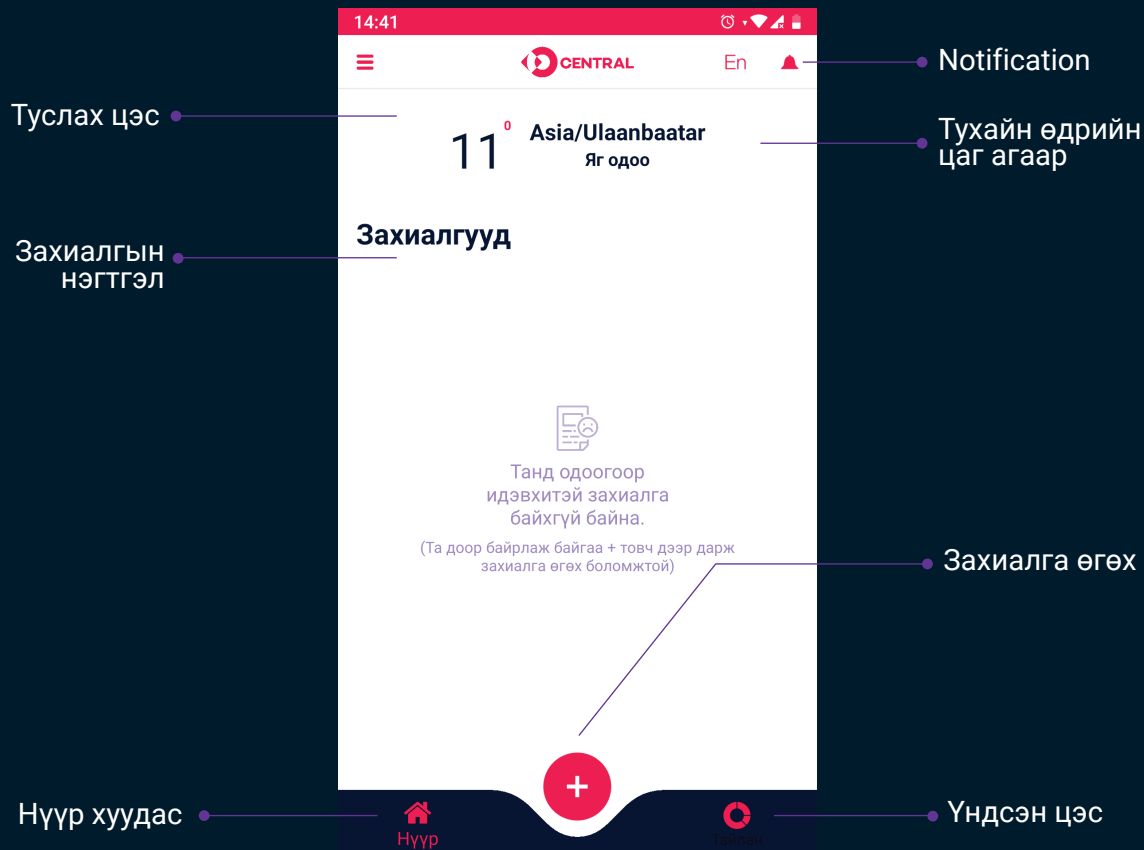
14:41

CENTRAL

En

Notification

Туслах цэс

11 $^{0}$ Asia/Ulaanbaatar
Яг одоо

Тухайн өдрийн цаг агаар

Захиалгын нэгтгэл

Захиалгууд

Танд одоогоор идэвхитэй захиалга байхгүй байна.

(Та доор байрлаж байгаа + товч дээр дарж захиалга өгөх боломжтой)

Захиалга өгөх

+

Нүүр хуудас

Нүүр

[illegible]

Үндсэн цэс